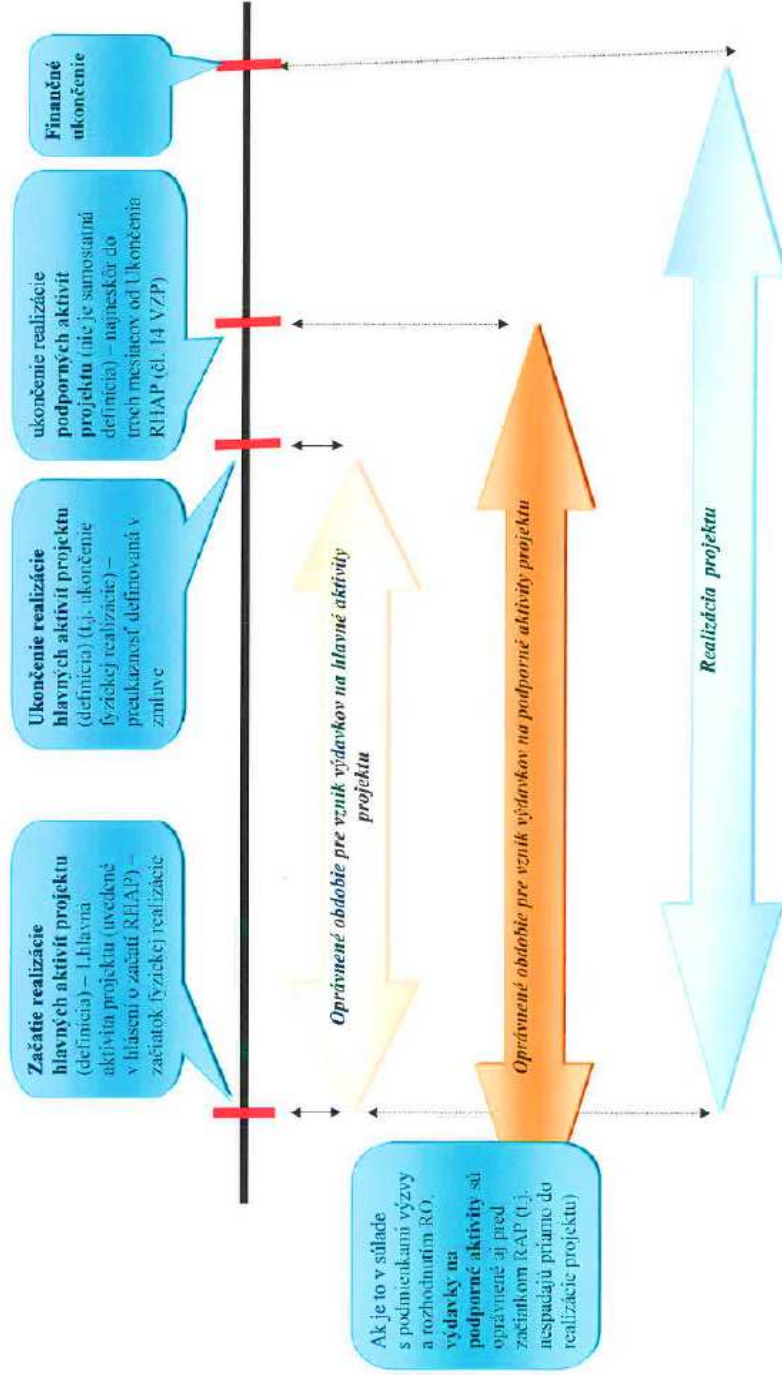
Finančné ukončenie

ukončenie realizácie podporných aktivít projektu (nie je samostatná definícia) – najneskôr do troch mesiacov od Ukončenia RHAP (čl. 14 VZP)

Ukončenie realizácie hlavných aktivít projektu (definícia) (t.j. ukončenie fyzickej realizácie) – preukaznosť definovaná v zmluve

Začatie realizácie hlavných aktivít projektu (definícia) – 1.hlavná aktivita projektu (uvedené v hlásení o začatí RHAP) – začiatok fyzickej realizácie

Oprávnené obdobie pre vznik výdavkov na hlavné aktivity projektu

Oprávnené obdobie pre vznik výdavkov na podporné aktivity projektu

Realizácia projektu

Ak je to v súlade s podmienkami výzvy a rozhodnutím RO, výdavky na podporné aktivity sú oprávnené aj pred začiatkom RAP (t.j. nespadajú priamo do realizácie projektu)